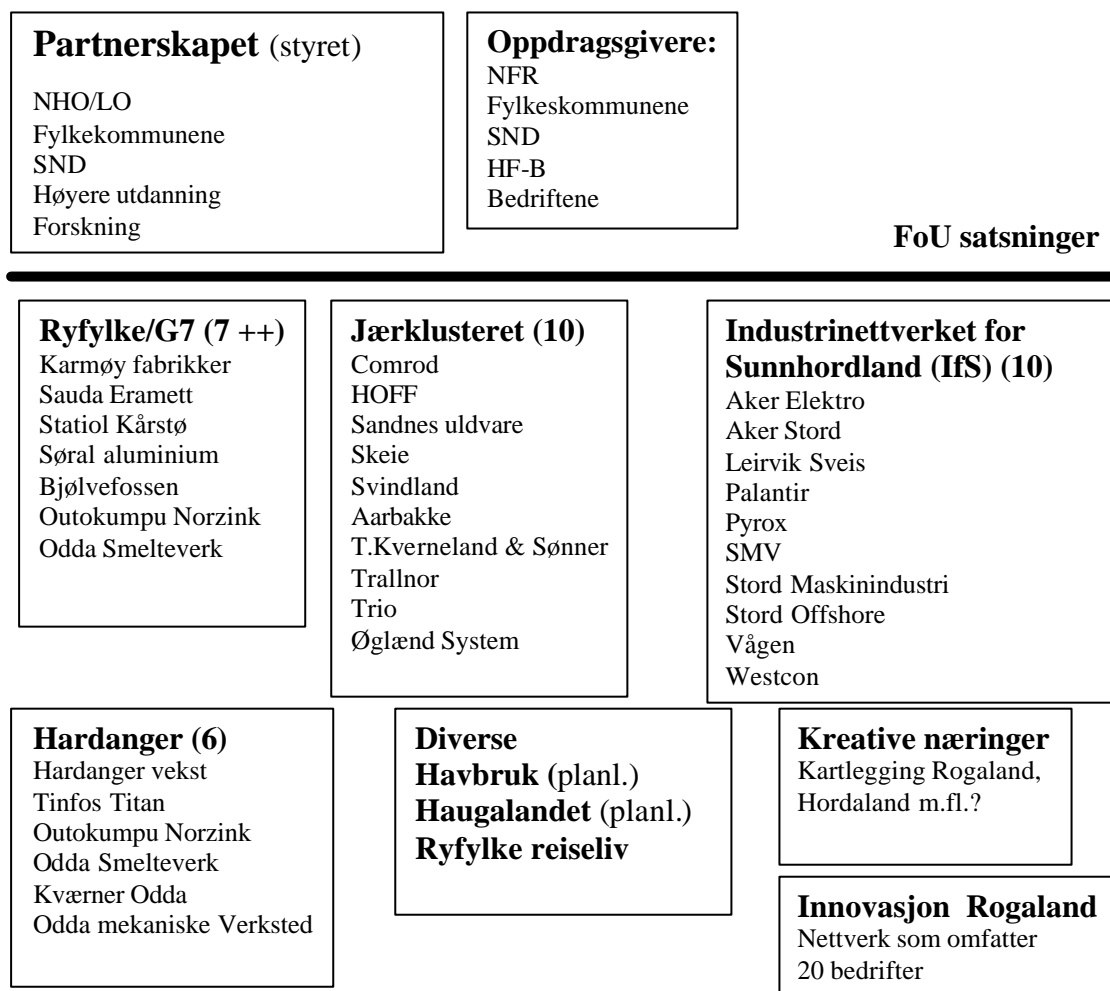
**Partnerskapet** (styret)
NHO/LO
Fylkekommunene
SND
Høyere utdanning
Forskning

**Oppdragsgivere:**
NFR
Fylkeskommunene
SND
HF-B
Bedriftene

**FoU satsninger**

**Ryfylke/G7 (7 ++)**
Karmøy fabrikker
Sauda Eramett
Statiol Kårstø
Søral aluminium
Bjølvefossen
Outokumpu Norzink
Odda Smelteverk

**Jærklusteret (10)**
Comrod
HOFF
Sandnes uldvare
Skeie
Svindland
Aarbakke
T.Kverneland & Sønner
Trallnor
Trio
Øglænd System

**Industrinettverket for Sunnhordland (IfS) (10)**
Aker Elektro
Aker Stord
Leirvik Sveis
Palantir
Pyrox
SMV
Stord Maskinindustri
Stord Offshore
Vågen
Westcon

**Hardanger (6)**
Hardanger vekst
Tinfos Titan
Outokumpu Norzink
Odda Smelteverk
Kværner Odda
Odda mekaniske Verksted

**Diverse**
**Havbruk (**planl.)
**Haugalandet** (planl.)
**Ryfylke reiseliv**

**Kreative næringer**
Kartlegging Rogaland, Hordaland m.fl.?

**Innovasjon Rogaland**
Nettverk som omfatter 20 bedrifter